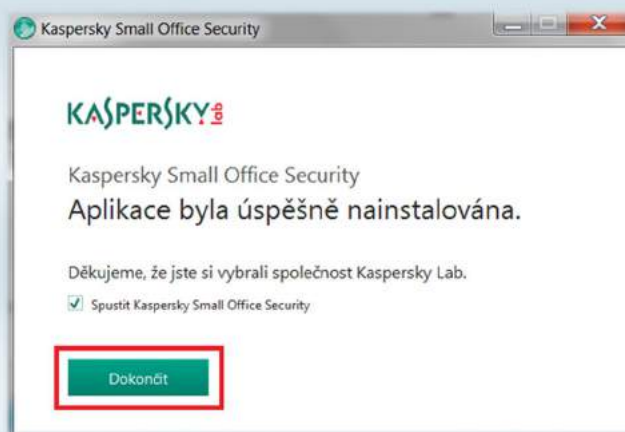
Kaspersky Small Office Security

KASPERSKY lab

Kaspersky Small Office Security
Aplikace byla úspěšně nainstalována.

Děkujeme, že jste si vybrali společnost Kaspersky Lab.

Spustit Kaspersky Small Office Security

Dokončit